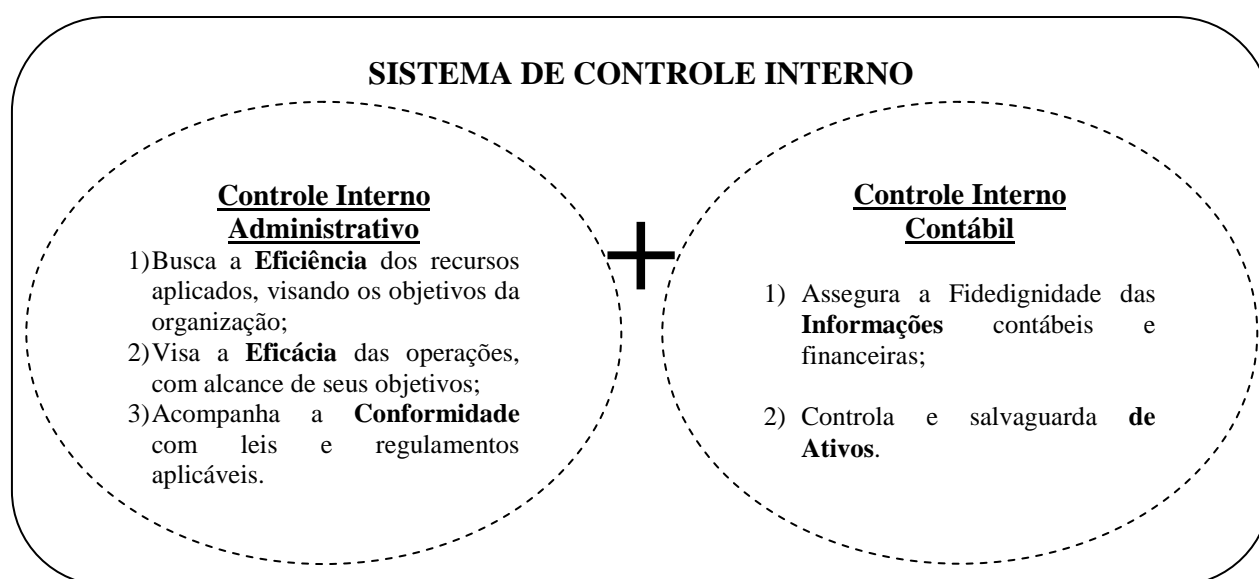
SISTEMA DE CONTROLE INTERNO

Controle Interno Administrativo

1) Busca a Eficiência dos recursos aplicados, visando os objetivos da organização;

2) Visa a Eficácia das operações, com alcance de seus objetivos;

3) Acompanha a Conformidade com leis e regulamentos aplicáveis.

+

Controle Interno Contábil

1) Assegura a Fidedignidade das Informações contábeis e financeiras;

2) Controla e salvaguarda de Ativos.